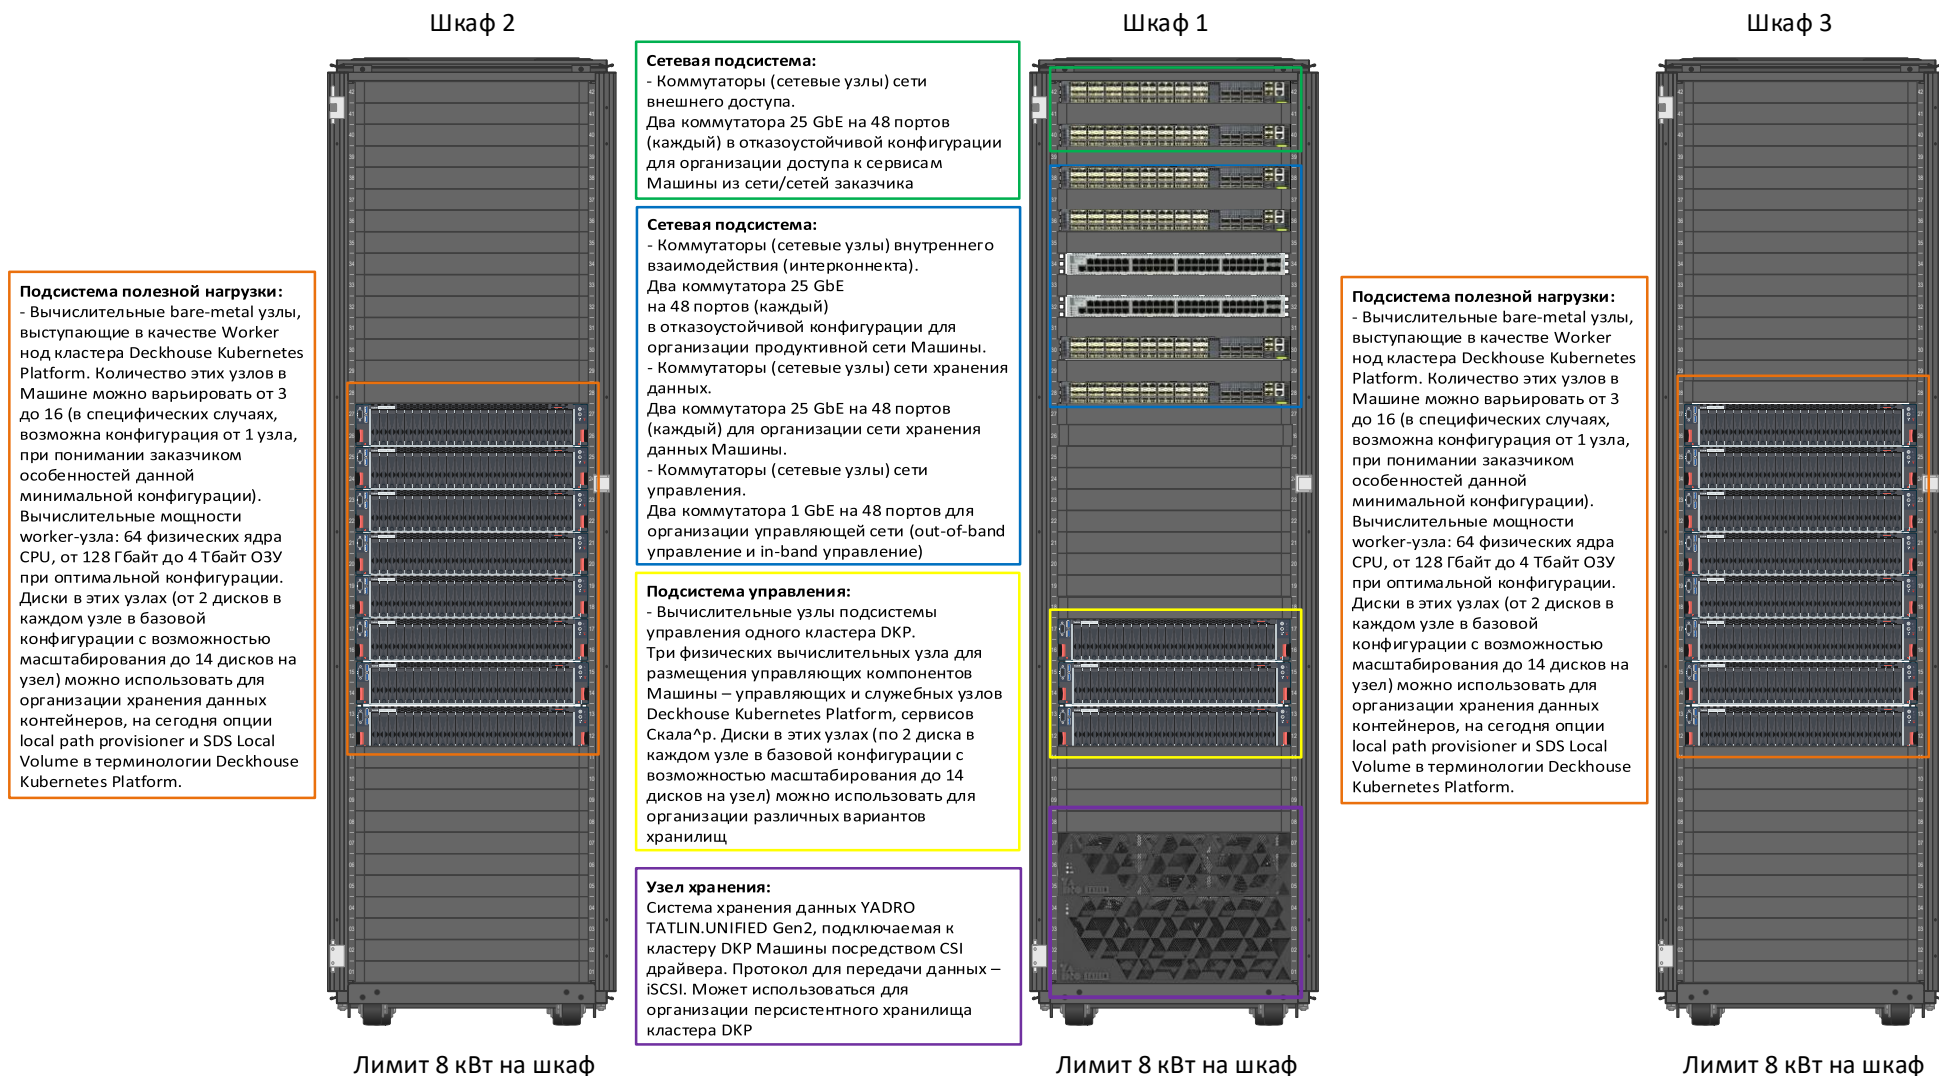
Шкаф 2

Подсистема полезной нагрузки:
- Вычислительные bare-metal узлы, выступающие в качестве Worker нод кластера Deckhouse Kubernetes Platform. Количество этих узлов в Машине можно варьировать от 3 до 16 (в специфических случаях, возможна конфигурация от 1 узла, при понимании заказчиком особенностей данной минимальной конфигурации).
Вычислительные мощности worker-узла: 64 физических ядра CPU, от 128 Гбайт до 4 Тбайт ОЗУ при оптимальной конфигурации.
Диски в этих узлах (от 2 дисков в каждом узле в базовой конфигурации с возможностью масштабирования до 14 дисков на узел) можно использовать для организации хранения данных контейнеров, на сегодня опции local path provisioner и SDS Local Volume в терминологии Deckhouse Kubernetes Platform.

Лимит 8 кВт на шкаф

Сетевая подсистема:
- Коммутаторы (сетевые узлы) сети внешнего доступа.
Два коммутатора 25 GbE на 48 портов (каждый) в отказоустойчивой конфигурации для организации доступа к сервисам Машины из сети/сетей заказчика

Сетевая подсистема:
- Коммутаторы (сетевые узлы) внутреннего взаимодействия (интерконнекта).
Два коммутатора 25 GbE на 48 портов (каждый) в отказоустойчивой конфигурации для организации продуктивной сети Машины.
- Коммутаторы (сетевые узлы) сети хранения данных.
Два коммутатора 25 GbE на 48 портов (каждый) для организации сети хранения данных Машины.
- Коммутаторы (сетевые узлы) сети управления.
Два коммутатора 1 GbE на 48 портов для организации управляющей сети (out-of-band управление и in-band управление)

Подсистема управления:
- Вычислительные узлы подсистемы управления одного кластера DKP.
Три физических вычислительных узла для размещения управляющих компонентов Машины – управляющих и служебных узлов Deckhouse Kubernetes Platform, сервисов Скала^р. Диски в этих узлах (по 2 диска в каждом узле в базовой конфигурации с возможностью масштабирования до 14 дисков на узел) можно использовать для организации различных вариантов хранилищ

Узел хранения:
Система хранения данных YADRO TATLIN.UNIFIED Gen2, подключаемая к кластеру DKP Машины посредством CSI драйвера. Протокол для передачи данных – iSCSI. Может использоваться для организации персистентного хранилища кластера DKP

Шкаф 1

Лимит 8 кВт на шкаф

Подсистема полезной нагрузки:
- Вычислительные bare-metal узлы, выступающие в качестве Worker нод кластера Deckhouse Kubernetes Platform. Количество этих узлов в Машине можно варьировать от 3 до 16 (в специфических случаях, возможна конфигурация от 1 узла, при понимании заказчиком особенностей данной минимальной конфигурации).
Вычислительные мощности worker-узла: 64 физических ядра CPU, от 128 Гбайт до 4 Тбайт ОЗУ при оптимальной конфигурации.
Диски в этих узлах (от 2 дисков в каждом узле в базовой конфигурации с возможностью масштабирования до 14 дисков на узел) можно использовать для организации хранения данных контейнеров, на сегодня опции local path provisioner и SDS Local Volume в терминологии Deckhouse Kubernetes Platform.

Шкаф 3

Лимит 8 кВт на шкаф